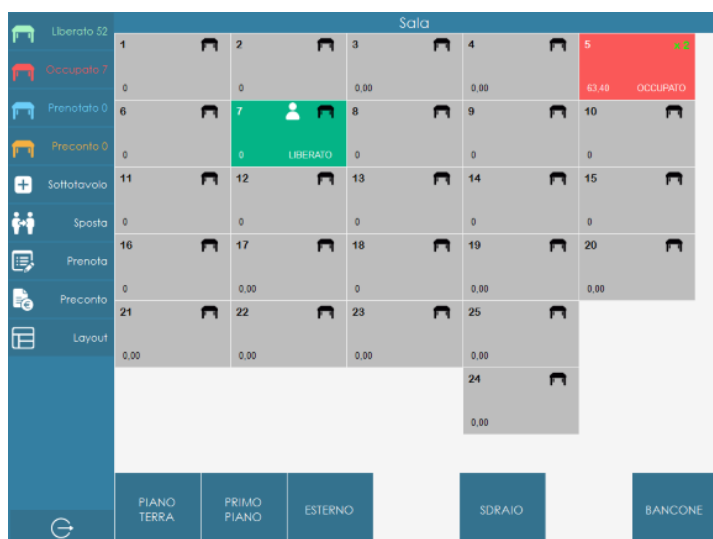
Liberato 52
Occupato 7
Prenotato 0
Preconto 0
Sottotavolo
Sposta
Prenota
Preconto
Layout

Sala

| 1<br>0 | 2<br>0 | 3<br>0,00 | 4<br>0,00 | 5 x2<br>63,40 OCCUPATO |
|---|---|---|---|---|
| 6<br>0 | 7<br>0 LIBERATO | 8<br>0 | 9<br>0 | 10<br>0 |
| 11<br>0 | 12<br>0 | 13<br>0 | 14<br>0 | 15<br>0 |
| 16<br>0 | 17<br>0,00 | 18<br>0 | 19<br>0,00 | 20<br>0,00 |
| 21<br>0,00 | 22<br>0,00 | 23<br>0,00 | 25<br>0,00 | |
| | | | 24<br>0,00 | |

PIANO TERRA
PRIMO PIANO
ESTERNO
SDRAIO
BANCONE